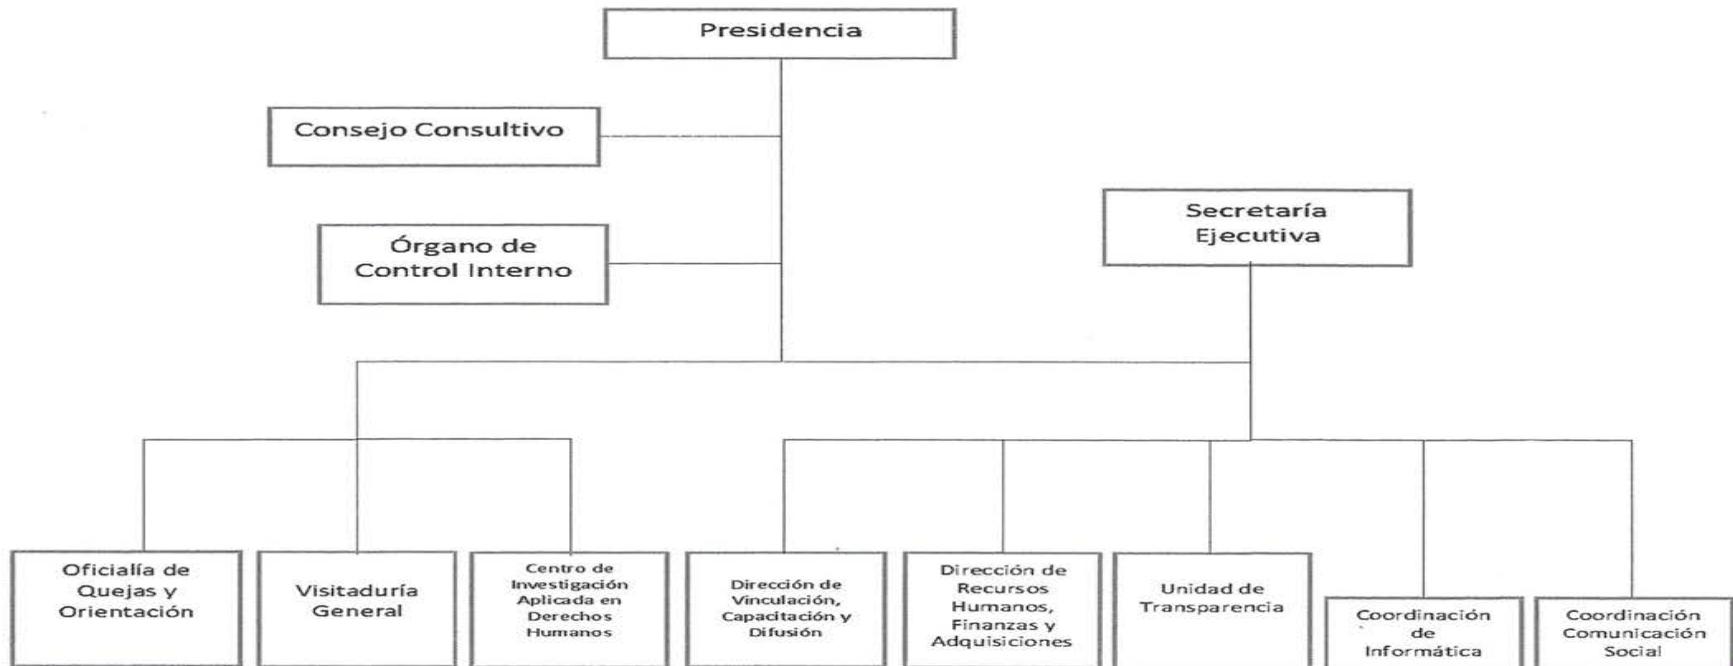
Presidencia

Consejo Consultivo

Órgano de Control Interno

Secretaría Ejecutiva

Oficialía de Quejas y Orientación

Visitaduría General

Centro de Investigación Aplicada en Derechos Humanos

Dirección de Vinculación, Capacitación y Difusión

Dirección de Recursos Humanos, Finanzas y Adquisiciones

Unidad de Transparencia

Coordinación de Informática

Coordinación Comunicación Social